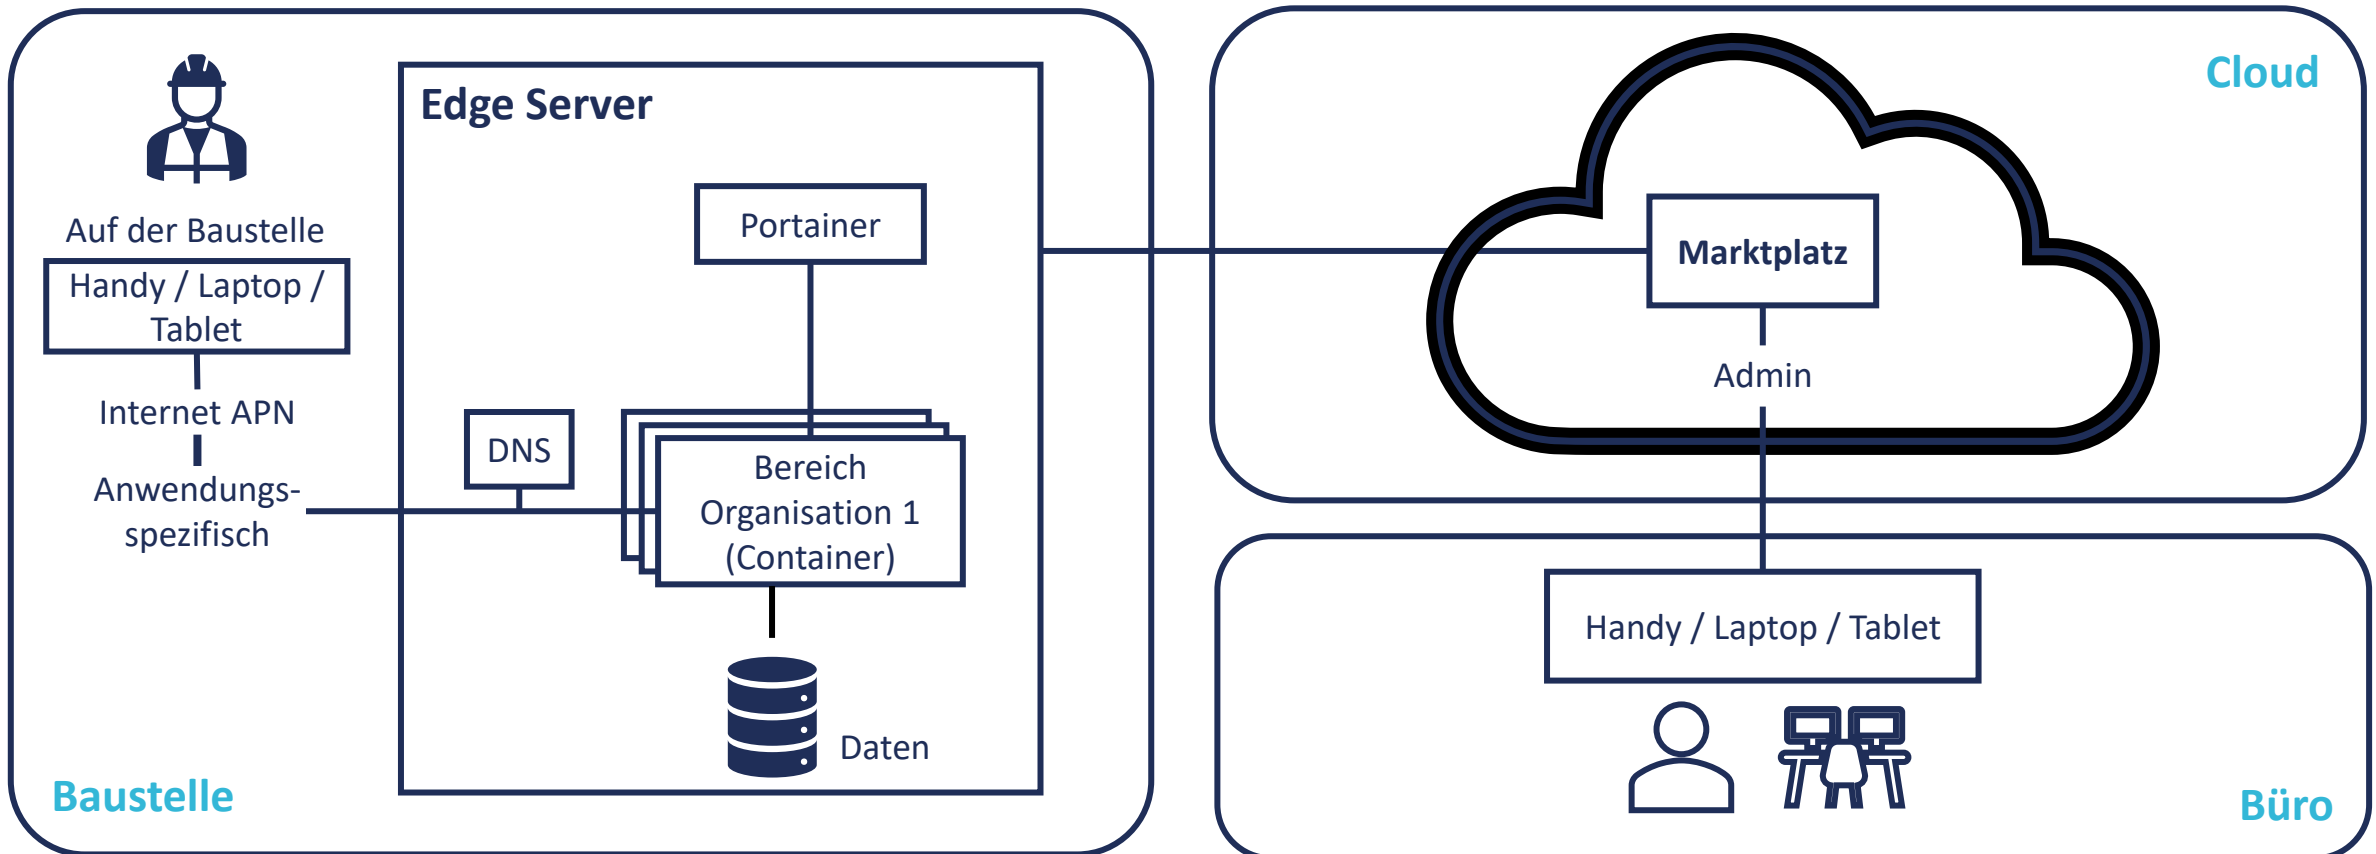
Auf der Baustelle

Handy / Laptop / Tablet

Internet APN

Anwendungsspezifisch

Edge Server

Portainer

DNS

Bereich Organisation 1 (Container)

Daten

Baustelle

Cloud

Marktplatz

Admin

Handy / Laptop / Tablet

Büro